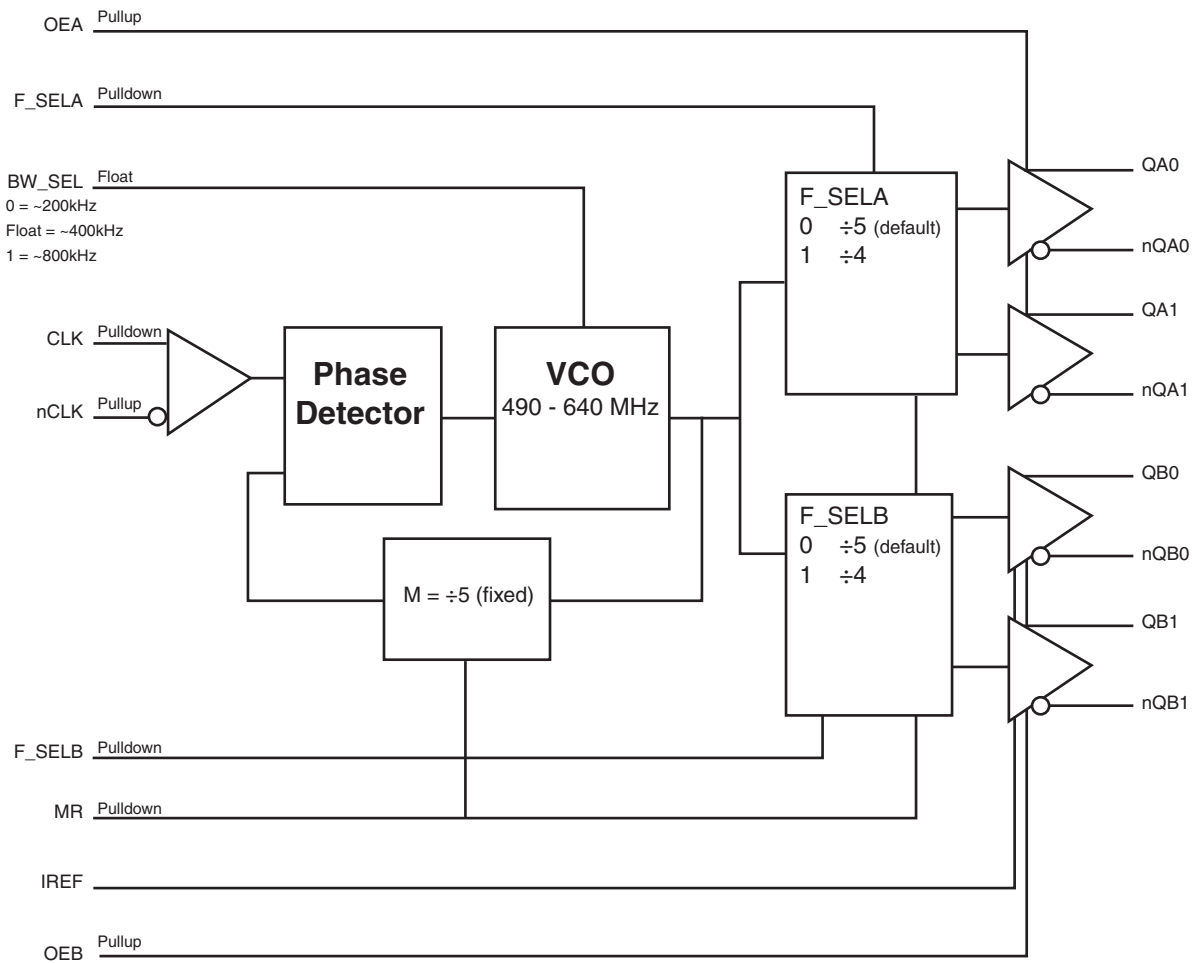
OEA Pullup

F_SELA Pulldown

BW_SEL Float
0 = ~200kHz
Float = ~400kHz
1 = ~800kHz

CLK Pulldown

nCLK Pullup

Phase Detector

VCO
490 - 640 MHz

M = ÷5 (fixed)

F_SELA
0 ÷5 (default)
1 ÷4

F_SELB
0 ÷5 (default)
1 ÷4

QA0
nQA0
QA1
nQA1
QB0
nQB0
QB1
nQB1

F_SELB Pulldown

MR Pulldown

IREF

OEB Pullup